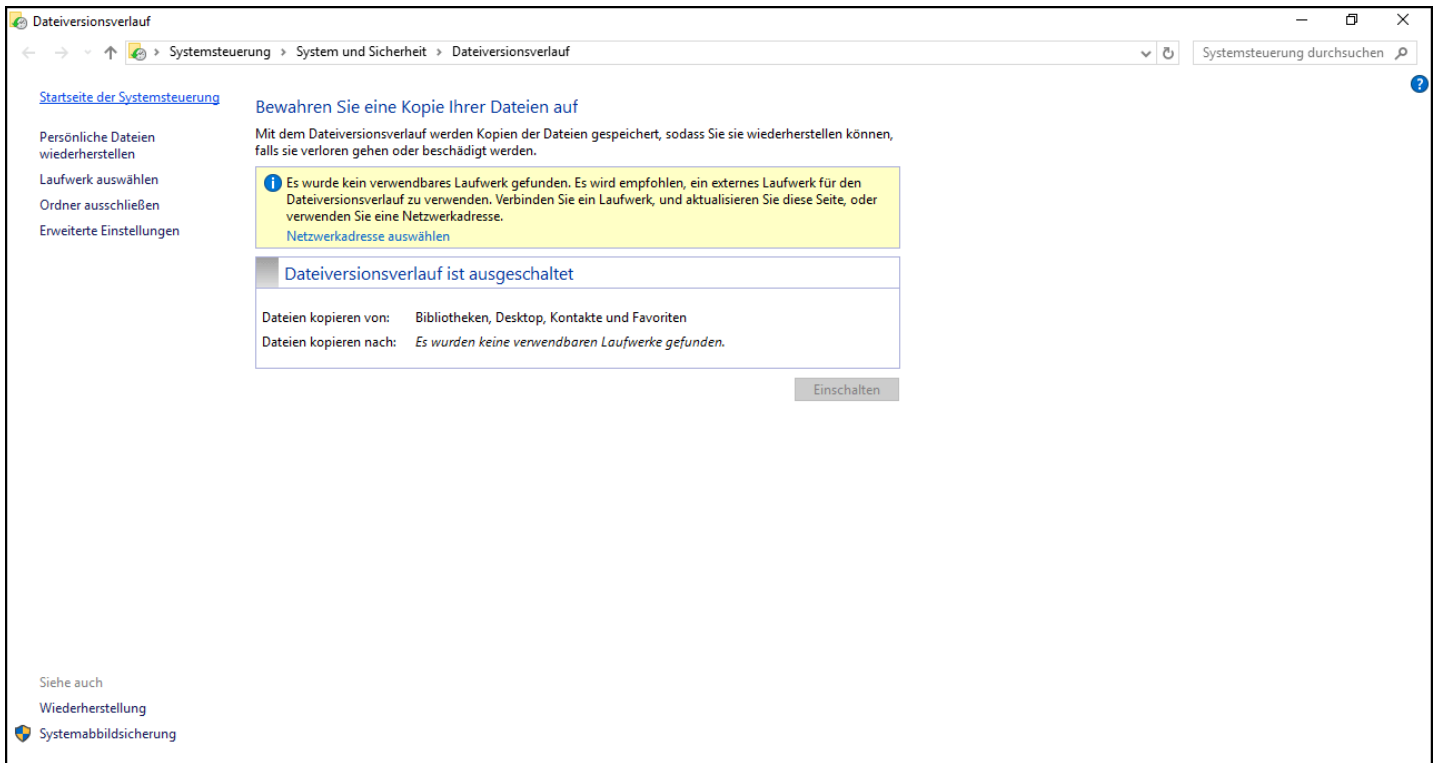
Dateiversionsverlauf

Systemsteuerung › System und Sicherheit › Dateiversionsverlauf

Systemsteuerung durchsuchen

Startseite der Systemsteuerung

Persönliche Dateien wiederherstellen

Laufwerk auswählen

Ordner ausschließen

Erweiterte Einstellungen

Bewahren Sie eine Kopie Ihrer Dateien auf

Mit dem Dateiversionsverlauf werden Kopien der Dateien gespeichert, sodass Sie sie wiederherstellen können, falls sie verloren gehen oder beschädigt werden.

Es wurde kein verwendbares Laufwerk gefunden. Es wird empfohlen, ein externes Laufwerk für den Dateiversionsverlauf zu verwenden. Verbinden Sie ein Laufwerk, und aktualisieren Sie diese Seite, oder verwenden Sie eine Netzwerkadresse.

Netzwerkadresse auswählen

Dateiversionsverlauf ist ausgeschaltet

| | |
|---|---|
| Dateien kopieren von: | Bibliotheken, Desktop, Kontakte und Favoriten |
| Dateien kopieren nach: | *Es wurden keine verwendbaren Laufwerke gefunden.* |

Einschalten

Siehe auch

Wiederherstellung

Systemabbildsicherung